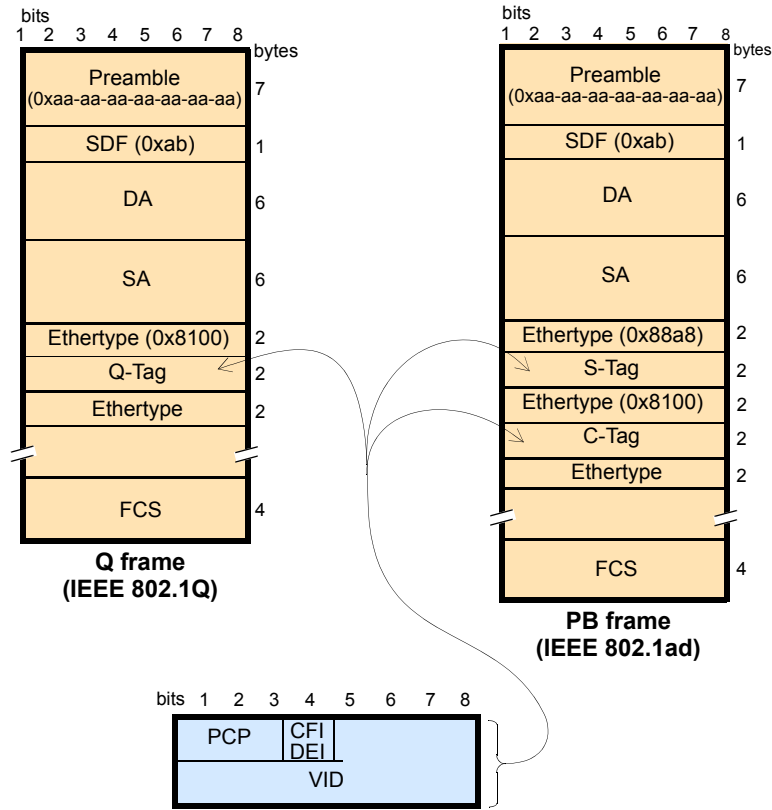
bits
1 2 3 4 5 6 7 8
bytes

Preamble
(0xaa-aa-aa-aa-aa-aa-aa) 7

SDF (0xab) 1

DA 6

SA 6

Ethertype (0x8100) 2

Q-Tag 2

Ethertype 2

FCS 4

Q frame
(IEEE 802.1Q)

bits
1 2 3 4 5 6 7 8
bytes

Preamble
(0xaa-aa-aa-aa-aa-aa-aa) 7

SDF (0xab) 1

DA 6

SA 6

Ethertype (0x88a8) 2

S-Tag 2

Ethertype (0x8100) 2

C-Tag 2

Ethertype 2

FCS 4

PB frame
(IEEE 802.1ad)

bits 1 2 3 4 5 6 7 8

PCP CFI DEI

VID